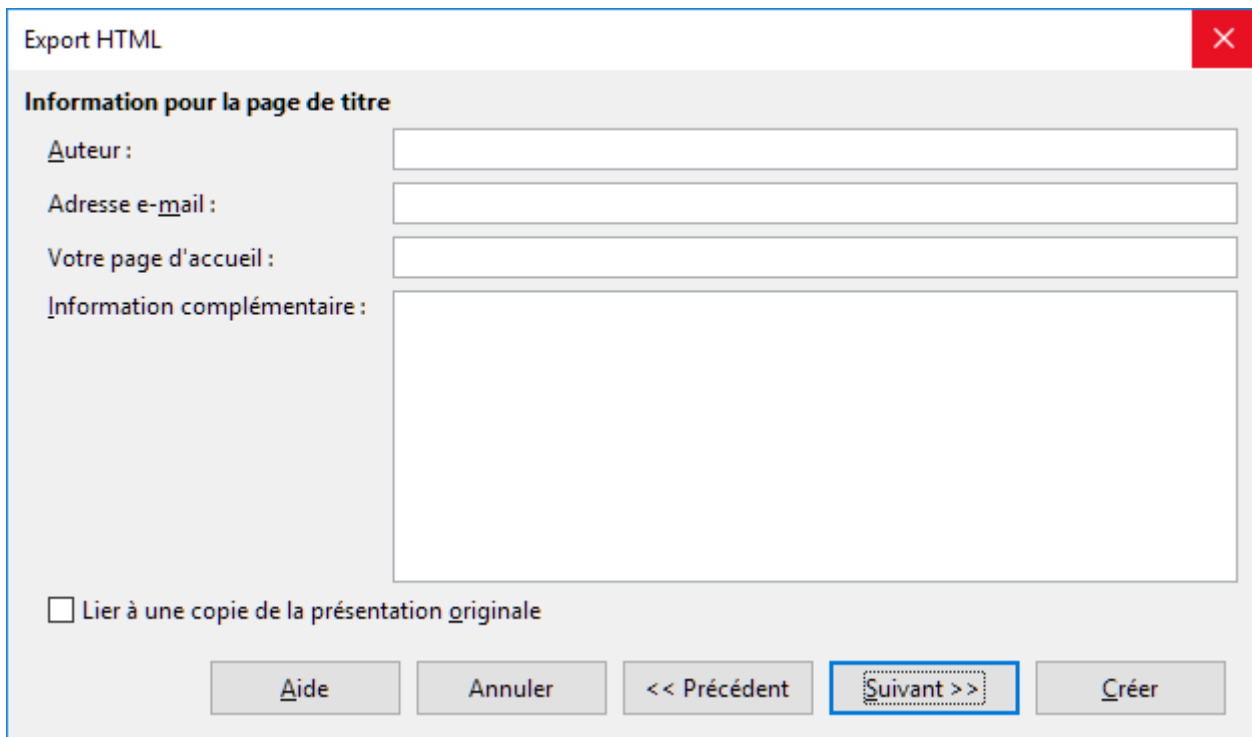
Export HTML

Information pour la page de titre

Auteur :

Adresse e-mail :

Votre page d'accueil :

Information complémentaire :

Lier à une copie de la présentation originale

Aide

Annuler

<< Précédent

Suivant >>

Créer